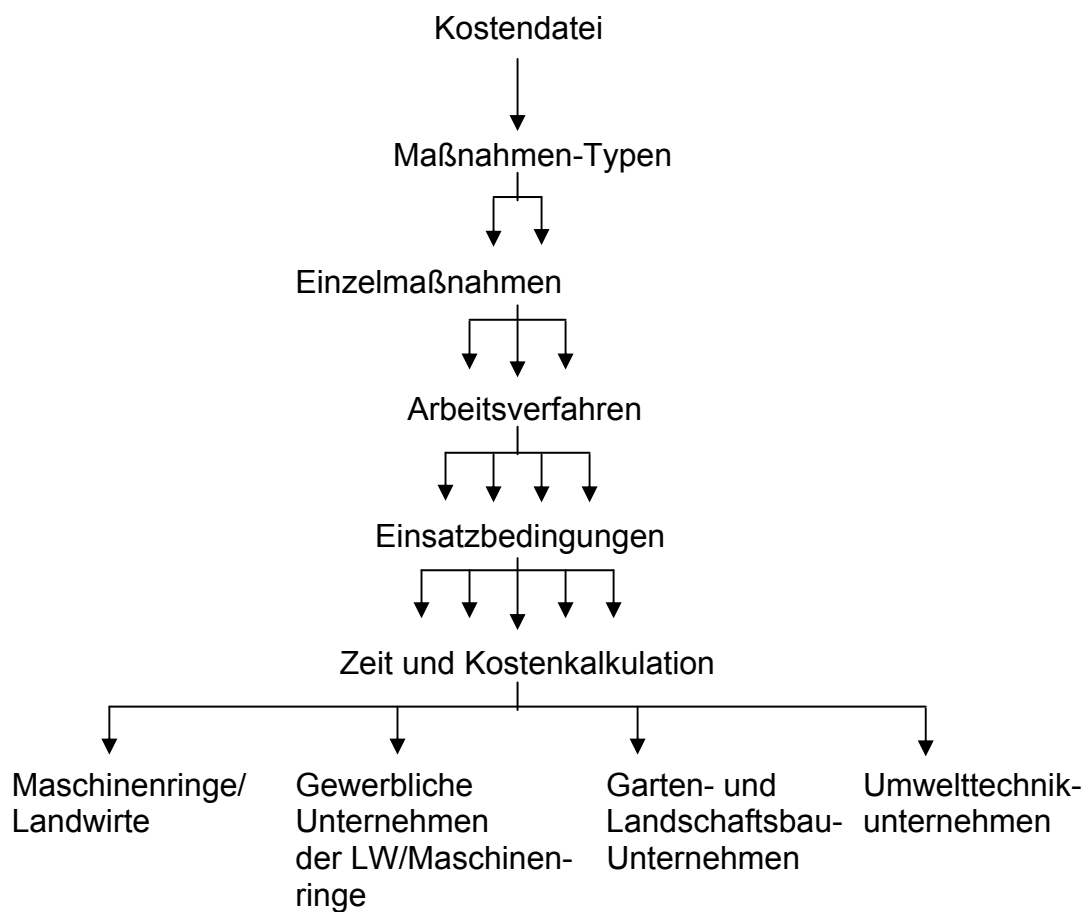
Kostendatei

Maßnahmen-Typen

Einzelmaßnahmen

Arbeitsverfahren

Einsatzbedingungen

Zeit und Kostenkalkulation

Maschinenringe/ Landwirte

Gewerbliche Unternehmen der LW/Maschinenringe

Garten- und Landschaftsbau-Unternehmen

Umwelttechnikunternehmen